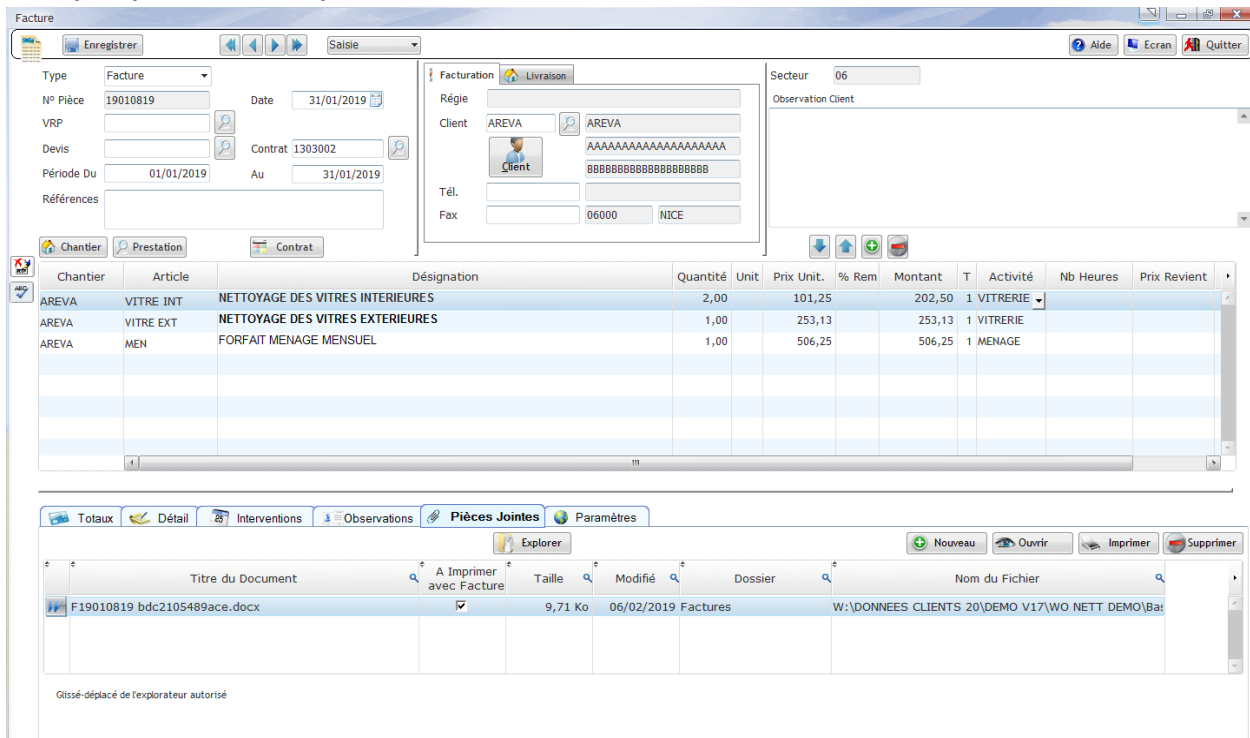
Facture

Enregistrer
Saisie
Aide
Ecran
Quitter

Type Facture
N° Pièce 19010819
Date 31/01/2019
VRP
Devis
Contrat 1303002
Période Du 01/01/2019
Au 31/01/2019
Références

Facturation
Livraison
Régie
Client AREVA AREVA
AAAAAAAAAAAAAAAAAAAA
Client
BBBBBBBBBBBBBBBBBBBB
Tél.
Fax 06000 NICE

Secteur 06
Observation Client

Chantier
Prestation
Contrat

| Chantier | Article | Désignation | Quantité | Unit | Prix Unit. | % Rem | Montant | T | Activité | Nb Heures | Prix Revient |
|---|---|---|---|---|---|---|---|---|---|---|---|
| AREVA | VITRE INT | NETTOYAGE DES VITRES INTERIEURES | 2,00 | | 101,25 | | 202,50 | 1 | VITRERIE | | |
| AREVA | VITRE EXT | NETTOYAGE DES VITRES EXTERIEURES | 1,00 | | 253,13 | | 253,13 | 1 | VITRERIE | | |
| AREVA | MEN | FORFAIT MENAGE MENSUEL | 1,00 | | 506,25 | | 506,25 | 1 | MENAGE | | |

Totaux
Détail
Interventions
Observations
Pièces Jointes
Paramètres

Explorer
Nouveau
Ouvrir
Imprimer
Supprimer

| Titre du Document | A Imprimer avec Facture | Taille | Modifié | Dossier | Nom du Fichier |
|---|---|---|---|---|---|
| F19010819 bdc2105489ace.docx | ☑ | 9,71 Ko | 06/02/2019 | Factures | W:\DONNEES CLIENTS 20\DEMO V17\WO NETT DEMO\Ba: |

Glissé-déplacé de l'explorateur autorisé